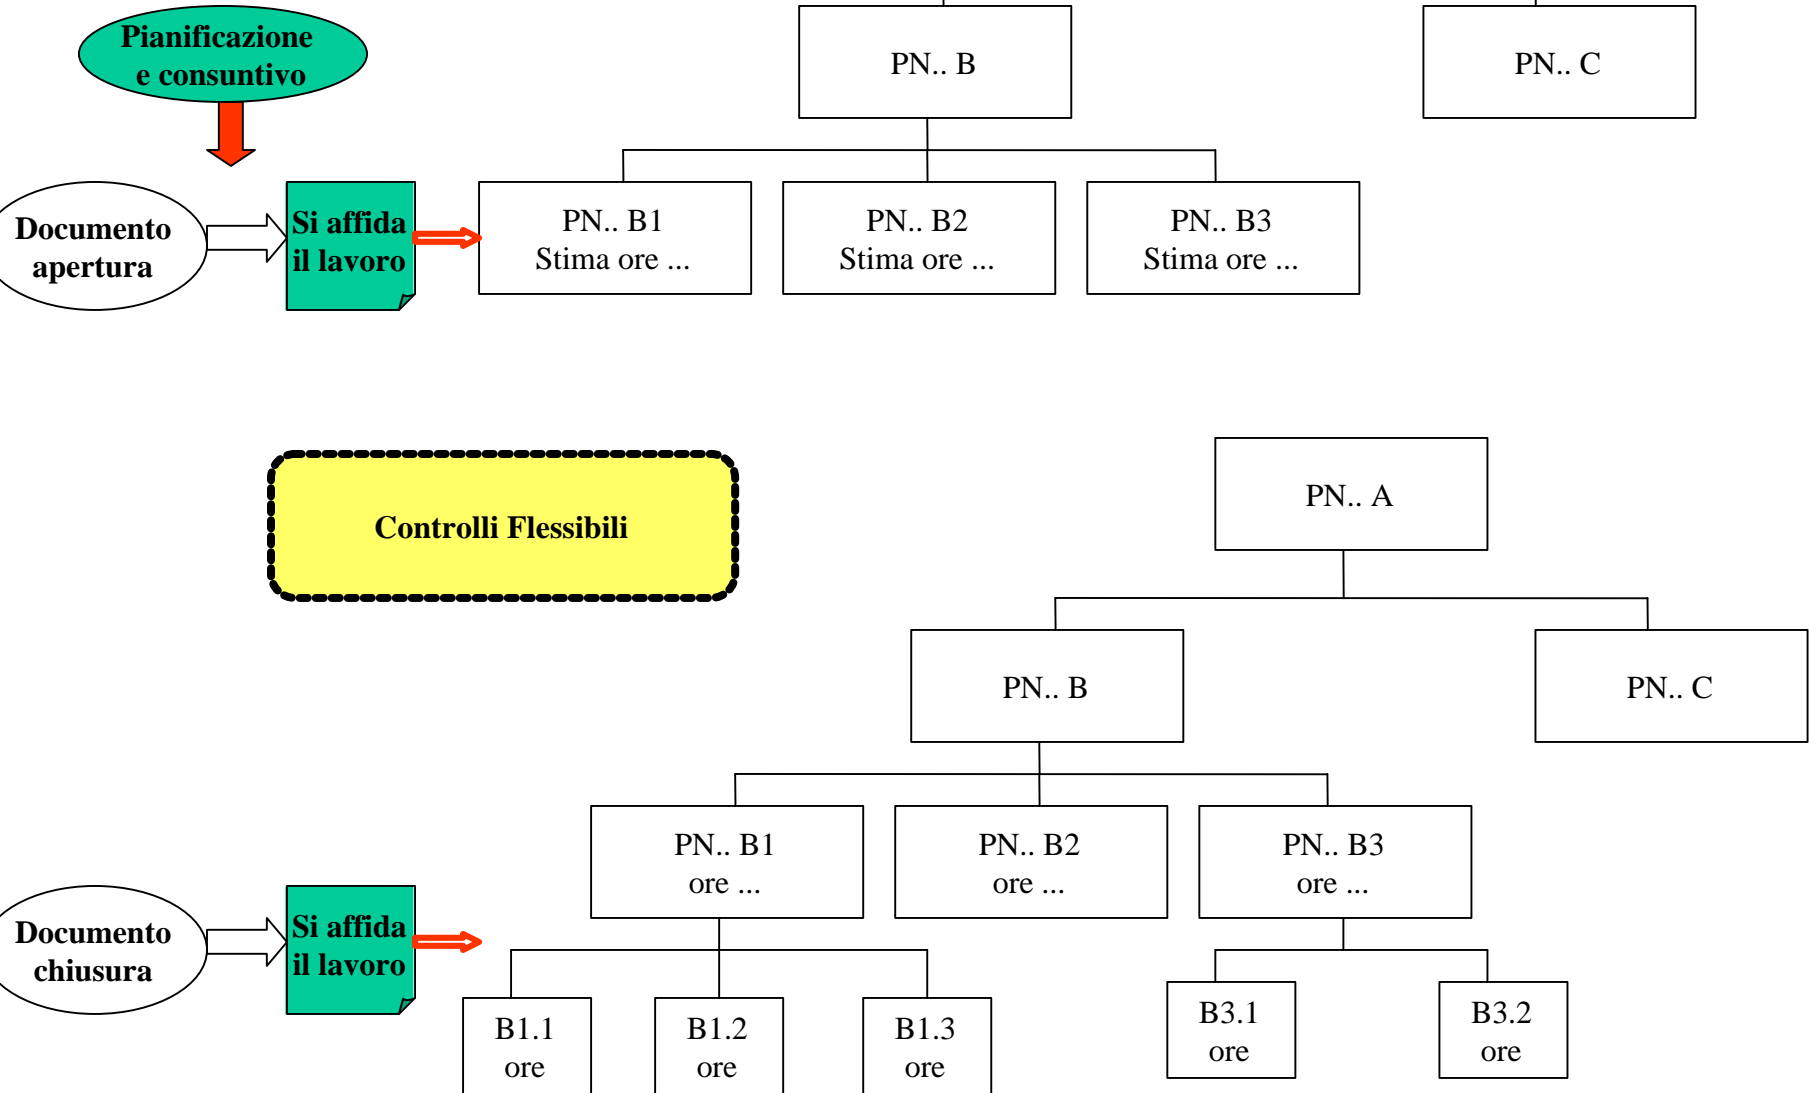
Pianificazione e consuntivo

PN.. B

PN.. C

Documento apertura

Si affida il lavoro

PN.. B1
Stima ore ...

PN.. B2
Stima ore ...

PN.. B3
Stima ore ...

Controlli Flessibili

PN.. A

PN.. B

PN.. C

PN.. B1
ore ...

PN.. B2
ore ...

PN.. B3
ore ...

Documento chiusura

Si affida il lavoro

B1.1
ore

B1.2
ore

B1.3
ore

B3.1
ore

B3.2
ore